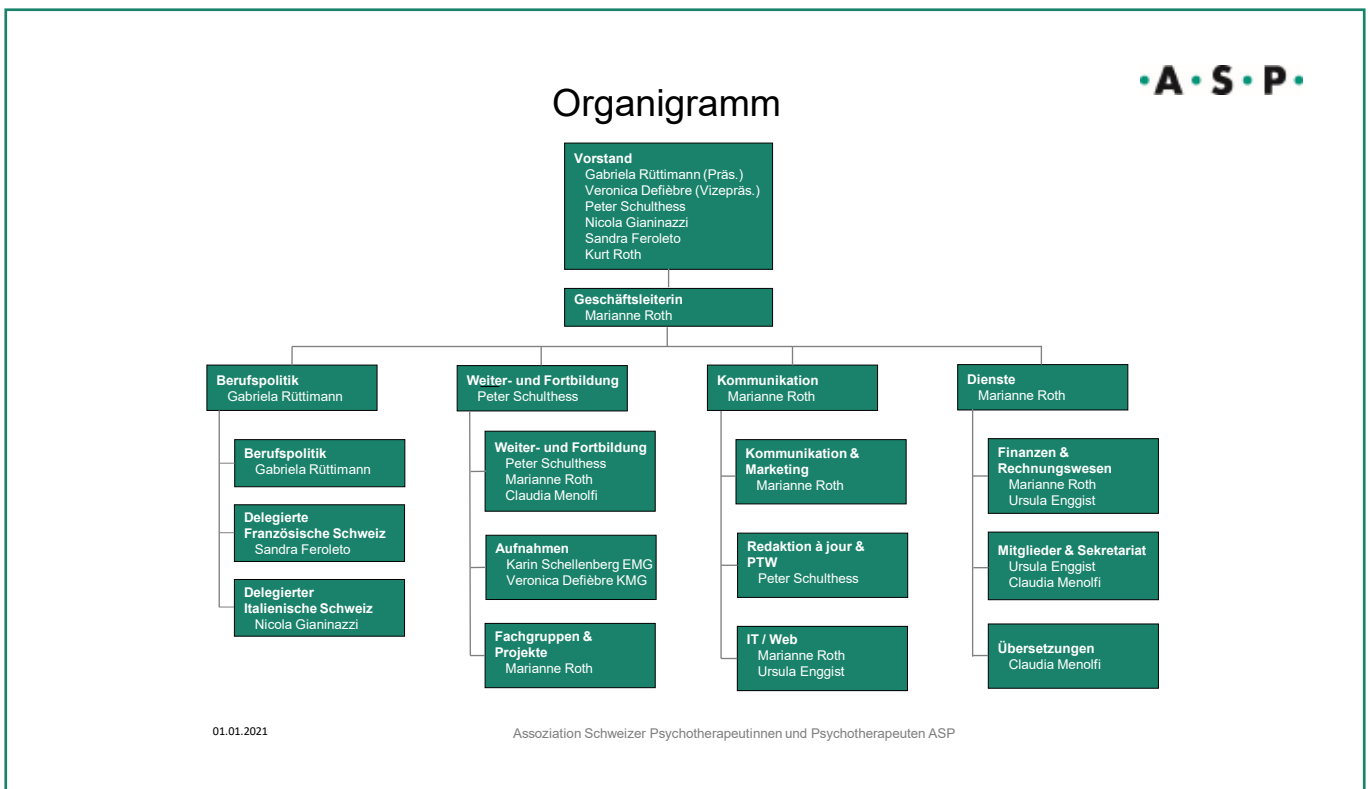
·A·S·P·

Organigramm

Vorstand
Gabriela Rüttimann (Präs.)
Veronica Defièbre (Vizepräs.)
Peter Schulthess
Nicola Gianinazzi
Sandra Feroleto
Kurt Roth

Geschäftsleiterin
Marianne Roth

Berufspolitik
Gabriela Rüttimann

Berufspolitik
Gabriela Rüttimann

Delegierte Französische Schweiz
Sandra Feroleto

Delegierter Italienische Schweiz
Nicola Gianinazzi

Weiter- und Fortbildung
Peter Schulthess

Weiter- und Fortbildung
Peter Schulthess
Marianne Roth
Claudia Menolfi

Aufnahmen
Karin Schellenberg EMG
Veronica Defièbre KMG

Fachgruppen & Projekte
Marianne Roth

Kommunikation
Marianne Roth

Kommunikation & Marketing
Marianne Roth

Redaktion à jour & PTW
Peter Schulthess

IT / Web
Marianne Roth
Ursula Enggist

Dienste
Marianne Roth

Finanzen & Rechnungswesen
Marianne Roth
Ursula Enggist

Mitglieder & Sekretariat
Ursula Enggist
Claudia Menolfi

Übersetzungen
Claudia Menolfi

01.01.2021

Assoziation Schweizer Psychotherapeutinnen und Psychotherapeuten ASP